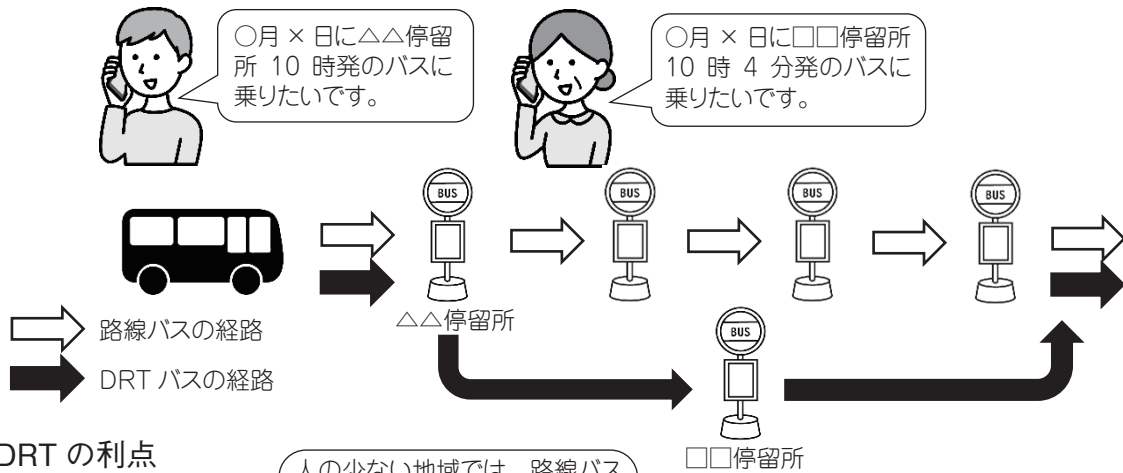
○月 × 日に△△停留所 10 時発のバスに乗りたいです。

○月 × 日に□□停留所 10 時 4 分発のバスに乗りたいです。

BUS

BUS

BUS

BUS

△△停留所

BUS

路線バスの経路

DRT バスの経路

DRT の利点

人の少ない地域では、路線バス

□□停留所